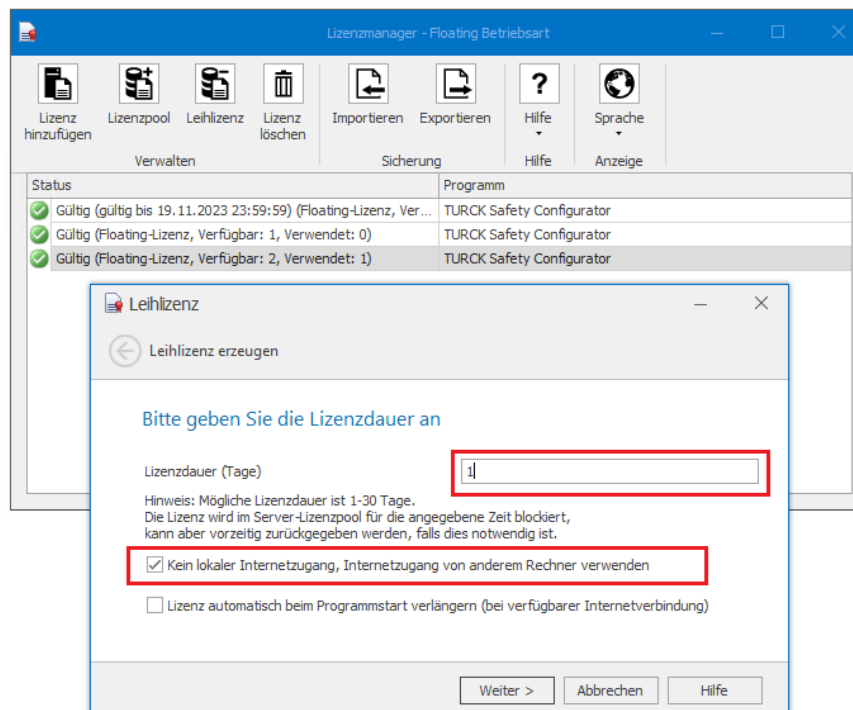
Lizenzmanager - Floating Betriebsart

Lizenz hinzufügen
Lizenzpool
Leihlizenz
Lizenz löschen
Verwalten

Importieren
Exportieren
Sicherung

Hilfe
Hilfe

Sprache
Anzeige

| Status | Programm |
|---|---|
| Gültig (gültig bis 19.11.2023 23:59:59) (Floating-Lizenz, Ver... | TURCK Safety Configurator |
| Gültig (Floating-Lizenz, Verfügbar: 1, Verwendet: 0) | TURCK Safety Configurator |
| Gültig (Floating-Lizenz, Verfügbar: 2, Verwendet: 1) | TURCK Safety Configurator |

Leihlizenz

Leihlizenz erzeugen

Bitte geben Sie die Lizenzdauer an

Lizenzdauer (Tage) 1

Hinweis: Mögliche Lizenzdauer ist 1-30 Tage.
Die Lizenz wird im Server-Lizenzpool für die angegebene Zeit blockiert, kann aber vorzeitig zurückgegeben werden, falls dies notwendig ist.

Kein lokaler Internetzugang, Internetzugang von anderem Rechner verwenden

Lizenz automatisch beim Programmstart verlängern (bei verfügbarer Internetverbindung)

Weiter >
Abbrechen
Hilfe